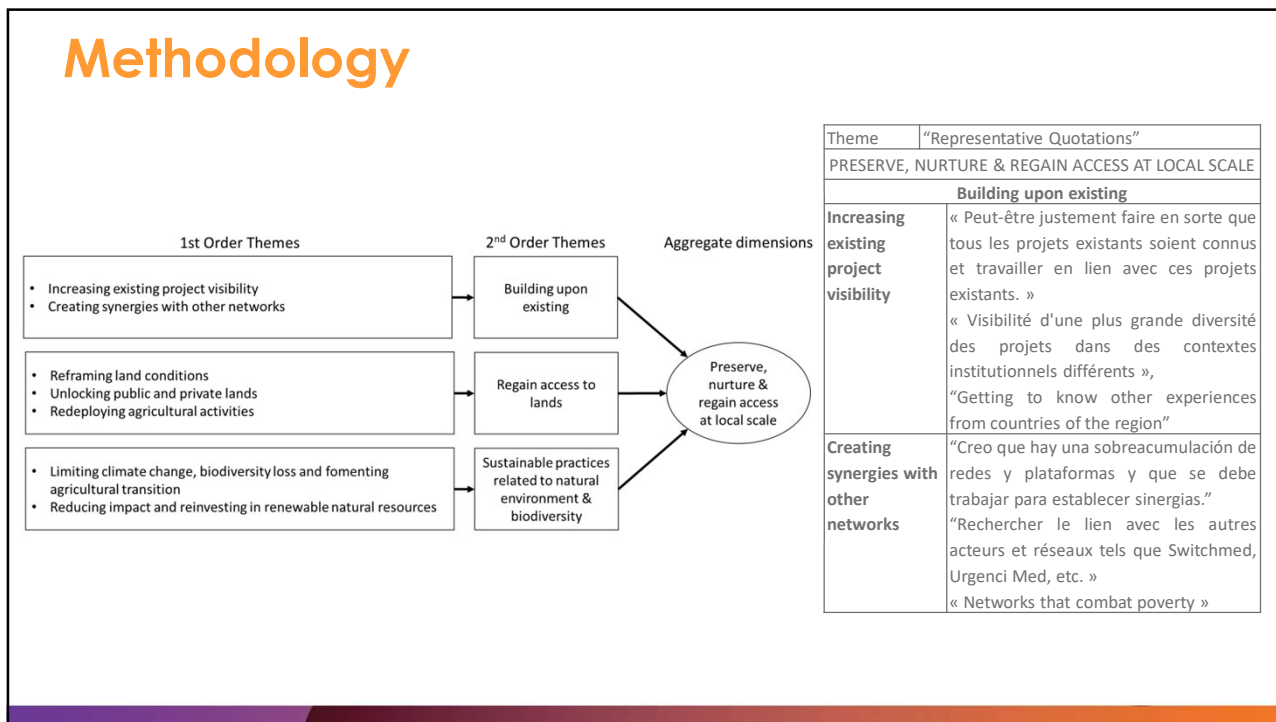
Methodology

1st Order Themes

2$^{nd}$ Order Themes

Aggregate dimensions

- Increasing existing project visibility
- Creating synergies with other networks

Building upon existing

- Reframing land conditions
- Unlocking public and private lands
- Redeploying agricultural activities

Regain access to lands

- Limiting climate change, biodiversity loss and fomenting agricultural transition
- Reducing impact and reinvesting in renewable natural resources

Sustainable practices related to natural environment & biodiversity

Preserve, nurture & regain access at local scale

| Theme | "Representative Quotations" |
|---|---|
| PRESERVE, NURTURE & REGAIN ACCESS AT LOCAL SCALE | |
| Building upon existing | |
| Increasing existing project visibility | « Peut-être justement faire en sorte que tous les projets existants soient connus et travailler en lien avec ces projets existants. » « Visibilité d'une plus grande diversité des projets dans des contextes institutionnels différents », "Getting to know other experiences from countries of the region" |
| Creating synergies with other networks | "Creo que hay una sobreacumulación de redes y plataformas y que se debe trabajar para establecer sinergias." "Rechercher le lien avec les autres acteurs et réseaux tels que Switchmed, Urgenci Med, etc. » « Networks that combat poverty » |